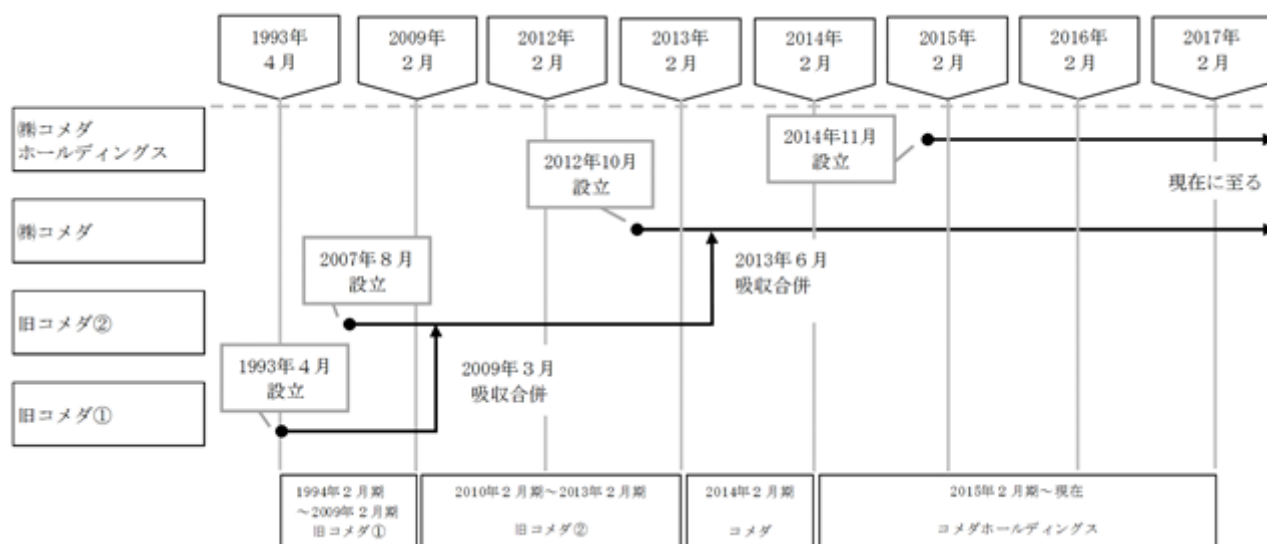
1993年 4月

2009年 2月

2012年 2月

2013年 2月

2014年 2月

2015年 2月

2016年 2月

2017年 2月

㈱コメダホールディングス

㈱コメダ

旧コメダ②

旧コメダ①

2014年11月 設立

現在に至る

2012年10月 設立

2013年6月 吸収合併

2007年8月 設立

2009年3月 吸収合併

1993年4月 設立

| 1994年2月期 ～2009年2月期 旧コメダ① | 2010年2月期～2013年2月期 旧コメダ② | 2014年2月期 コメダ | 2015年2月期～現在 コメダホールディングス |
|---|---|---|---|